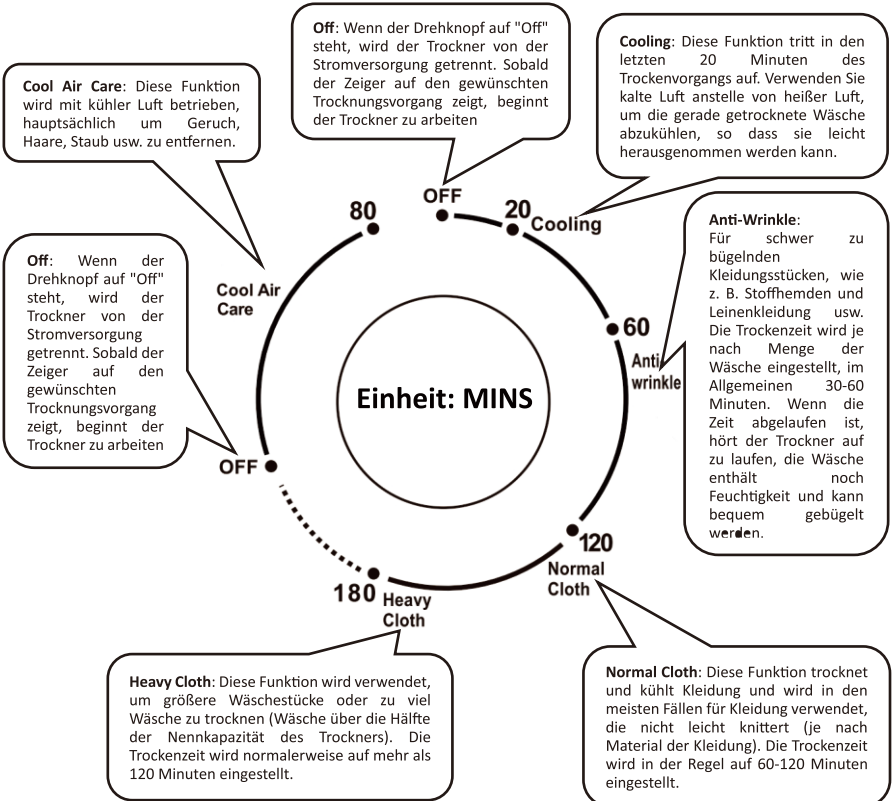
Off: Wenn der Drehknopf auf "Off" steht, wird der Trockner von der Stromversorgung getrennt. Sobald der Zeiger auf den gewünschten Trocknungsvorgang zeigt, beginnt der Trockner zu arbeiten

Cool Air Care: Diese Funktion wird mit kühler Luft betrieben, hauptsächlich um Geruch, Haare, Staub usw. zu entfernen.

Cooling: Diese Funktion tritt in den letzten 20 Minuten des Trockenvorgangs auf. Verwenden Sie kalte Luft anstelle von heißer Luft, um die gerade getrocknete Wäsche abzukühlen, so dass sie leicht herausgenommen werden kann.

OFF

20 Cooling

80

Cool Air Care

Anti-Wrinkle: Für schwer zu bügelnden Kleidungsstücken, wie z. B. Stoffhemden und Leinenkleidung usw. Die Trockenzeit wird je nach Menge der Wäsche eingestellt, im Allgemeinen 30-60 Minuten. Wenn die Zeit abgelaufen ist, hört der Trockner auf zu laufen, die Wäsche enthält noch Feuchtigkeit und kann bequem gebügelt werden.

Off: Wenn der Drehknopf auf "Off" steht, wird der Trockner von der Stromversorgung getrennt. Sobald der Zeiger auf den gewünschten Trocknungsvorgang zeigt, beginnt der Trockner zu arbeiten

60 Anti wrinkle

Einheit: MINS

OFF

120 Normal Cloth

180 Heavy Cloth

Heavy Cloth: Diese Funktion wird verwendet, um größere Wäschestücke oder zu viel Wäsche zu trocknen (Wäsche über die Hälfte der Nennkapazität des Trockners). Die Trockenzeit wird normalerweise auf mehr als 120 Minuten eingestellt.

Normal Cloth: Diese Funktion trocknet und kühlt Kleidung und wird in den meisten Fällen für Kleidung verwendet, die nicht leicht knittert (je nach Material der Kleidung). Die Trockenzeit wird in der Regel auf 60-120 Minuten eingestellt.